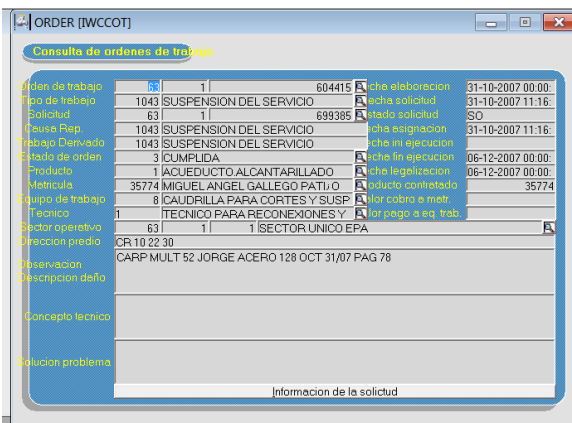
ORDER [IWCCOT]

Consulta de ordenes de trabajo

| | | | |
|---|---|---|---|
| Orden de trabajo | 63 | 1 | 604415 |
| Tipo de trabajo | 1043 | SUSPENSION DEL SERVICIO | |
| Solicitud | 63 | 1 | 699385 |
| Causa Rep. | 1043 | SUSPENSION DEL SERVICIO | |
| Trabajo Derivado | 1043 | SUSPENSION DEL SERVICIO | |
| Estado de orden | 3 | CUMPLIDA | |
| Producto | 1 | ACUEDUCTO ALCANTARILLADO | |
| Matricula | 35774 | MIGUEL ANGEL GALLEGO PATI/O | |
| Equipo de trabajo | 8 | CAUDRILLA PARA CORTES Y SUSP | |
| Tecnico | 1 | TECNICO PARA RECONEXIONES Y | |
| Sector operativo | 63 | 1 | 1 SECTOR UNICO EPA |

| | |
|---|---|
| Fecha elaboracion | 31-10-2007 00:00: |
| Fecha solicitud | 31-10-2007 11:16: |
| Estado solicitud | SO |
| Fecha asignacion | 31-10-2007 11:16: |
| Fecha ini ejecucion | |
| Fecha fin ejecucion | 06-12-2007 00:00: |
| Fecha legalizacion | 06-12-2007 00:00: |
| Producto contratado | 35774 |
| Valor cobro a mtr. | |
| Valor pago a eq. trab. | |

Direccion predio CR 10 22 30

Observacion
Descripcion daño
CARP MULT 52 JORGE ACERO 128 OCT 31/07 PAG 78

Concepto tecnico

Solucion problema

Informacion de la solictud